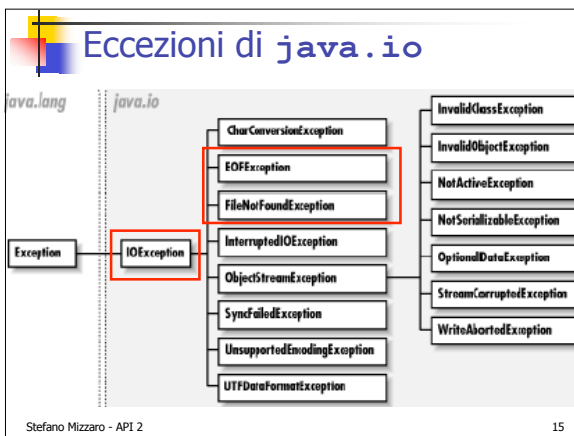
Eccezioni di java.io

java.lang

java.io

Exception

IOException

CharConversionException

EOFException

FileNotFoundException

InterruptedIOException

ObjectStreamException

SyncFailedException

UnsupportedEncodingException

UTFDataFormatException

InvalidClassException

InvalidObjectException

NotActiveException

NotSerializableException

OptionalDataException

StreamCorruptedException

WriteAbortedException

Stefano Mizzaro - API 2

15